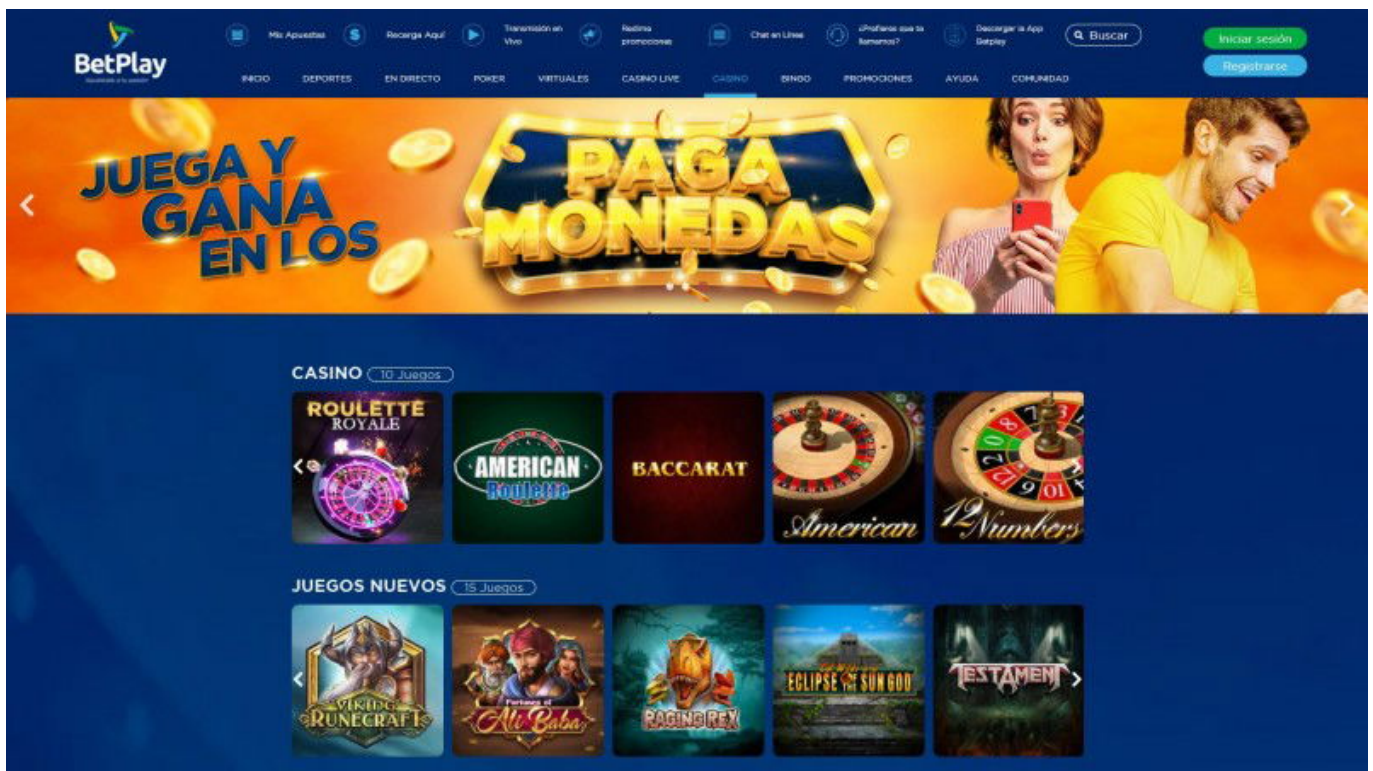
BetPlay

Mis Apuestas
Recarga Aquí
Transmisión en Vivo
Redime promociones
Chat en Línea
¿Prefieres que te llamemos?
Descargar la App Betplay
Buscar

Iniciar sesión
Registrarse

INICIO
DEPORTES
EN DIRECTO
POKER
VIRTUALES
CASINO LIVE
CASINO
BINGO
PROMOCIONES
AYUDA
COMUNIDAD

JUEGA Y GANA EN LOS
PAGA MONEDAS

CASINO (10 Juegos)

ROULETTE ROYALE
AMERICAN Roulette
BACCARAT
American
12 Numbers

JUEGOS NUEVOS (15 Juegos)

VIKING RUNECRAFT
Fortunes of Ali Baba
RAGING REX
ECLIPSE OF THE SUN GOD
TESTAMENT